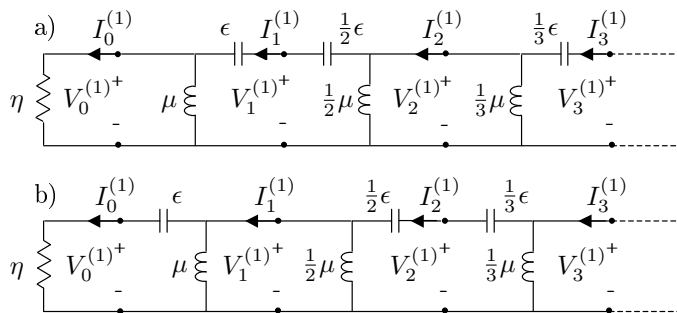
a) $I_0^{(1)}$ $\epsilon$ $I_1^{(1)}$ $\frac{1}{2}\epsilon$ $I_2^{(1)}$ $\frac{1}{3}\epsilon$ $I_3^{(1)}$

$\eta$ $V_0^{(1)}$ + - $\mu$ $V_1^{(1)}$ + - $\frac{1}{2}\mu$ $V_2^{(1)}$ + - $\frac{1}{3}\mu$ $V_3^{(1)}$ + -

b) $I_0^{(1)}$ $\epsilon$ $I_1^{(1)}$ $\frac{1}{2}\epsilon$ $I_2^{(1)}$ $\frac{1}{3}\epsilon$ $I_3^{(1)}$

$\eta$ $V_0^{(1)}$ + - $\mu$ $V_1^{(1)}$ + - $\frac{1}{2}\mu$ $V_2^{(1)}$ + - $\frac{1}{3}\mu$ $V_3^{(1)}$ + -